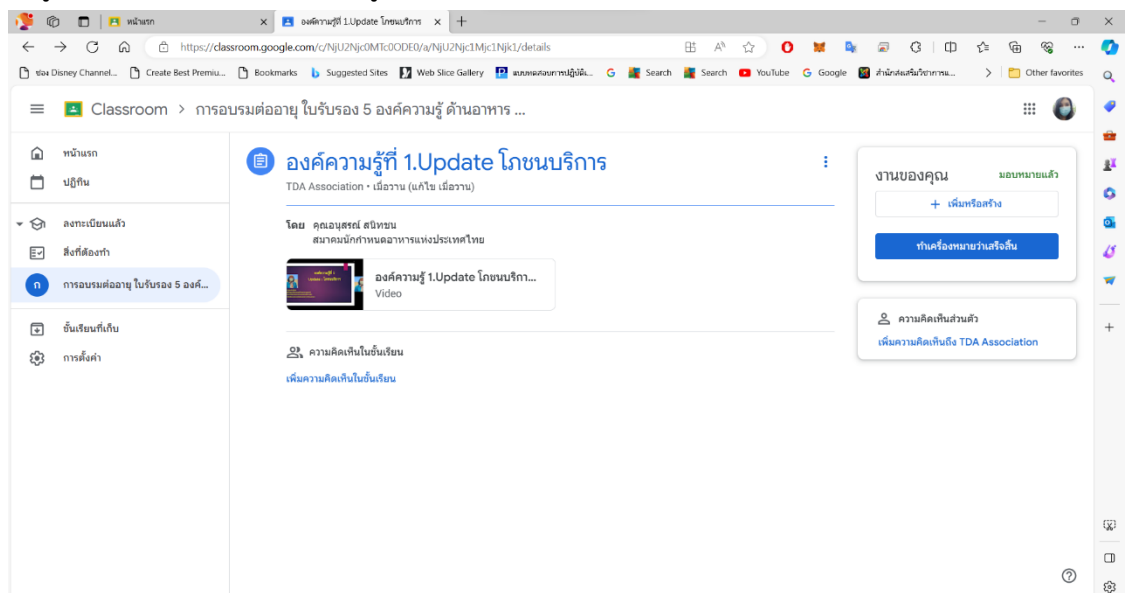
หน้าแรก
องค์ความรู้ที่ 1.Update โภชนบริการ
https://classroom.google.com/c/NjU2Njc0MTc0ODE0/a/NjU2Njc1Mjc1Njk1/details

ช่อง Disney Channel... Create Best Premiu... Bookmarks Suggested Sites Web Slice Gallery แบบทดสอบการปฏิบัติ... Search Search YouTube Google สำนักส่งเสริมวิชาการ... Other favorites

Classroom > การอบรมต่ออายุ ใบรับรอง 5 องค์ความรู้ ด้านอาหาร ...

หน้าแรก
ปฏิทิน
ลงทะเบียนแล้ว
สิ่งที่ต้องทำ
การอบรมต่ออายุ ใบรับรอง 5 องค์...
ชั้นเรียนที่เก็บ
การตั้งค่า

องค์ความรู้ที่ 1.Update โภชนบริการ
TDA Association • เมื่อวาน (แก้ไข เมื่อวาน)

โดย คุณอนุสรณ์ สนิทชน
สมาคมนักกำหนดอาหารแห่งประเทศไทย

องค์ความรู้ 1.Update โภชนบริกา...
Video

ความคิดเห็นในชั้นเรียน
เพิ่มความคิดเห็นในชั้นเรียน

งานของคุณ
มอบหมายแล้ว
+ เพิ่มหรือสร้าง
ทำเครื่องหมายว่าเสร็จสิ้น

ความคิดเห็นส่วนตัว
เพิ่มความคิดเห็นถึง TDA Association